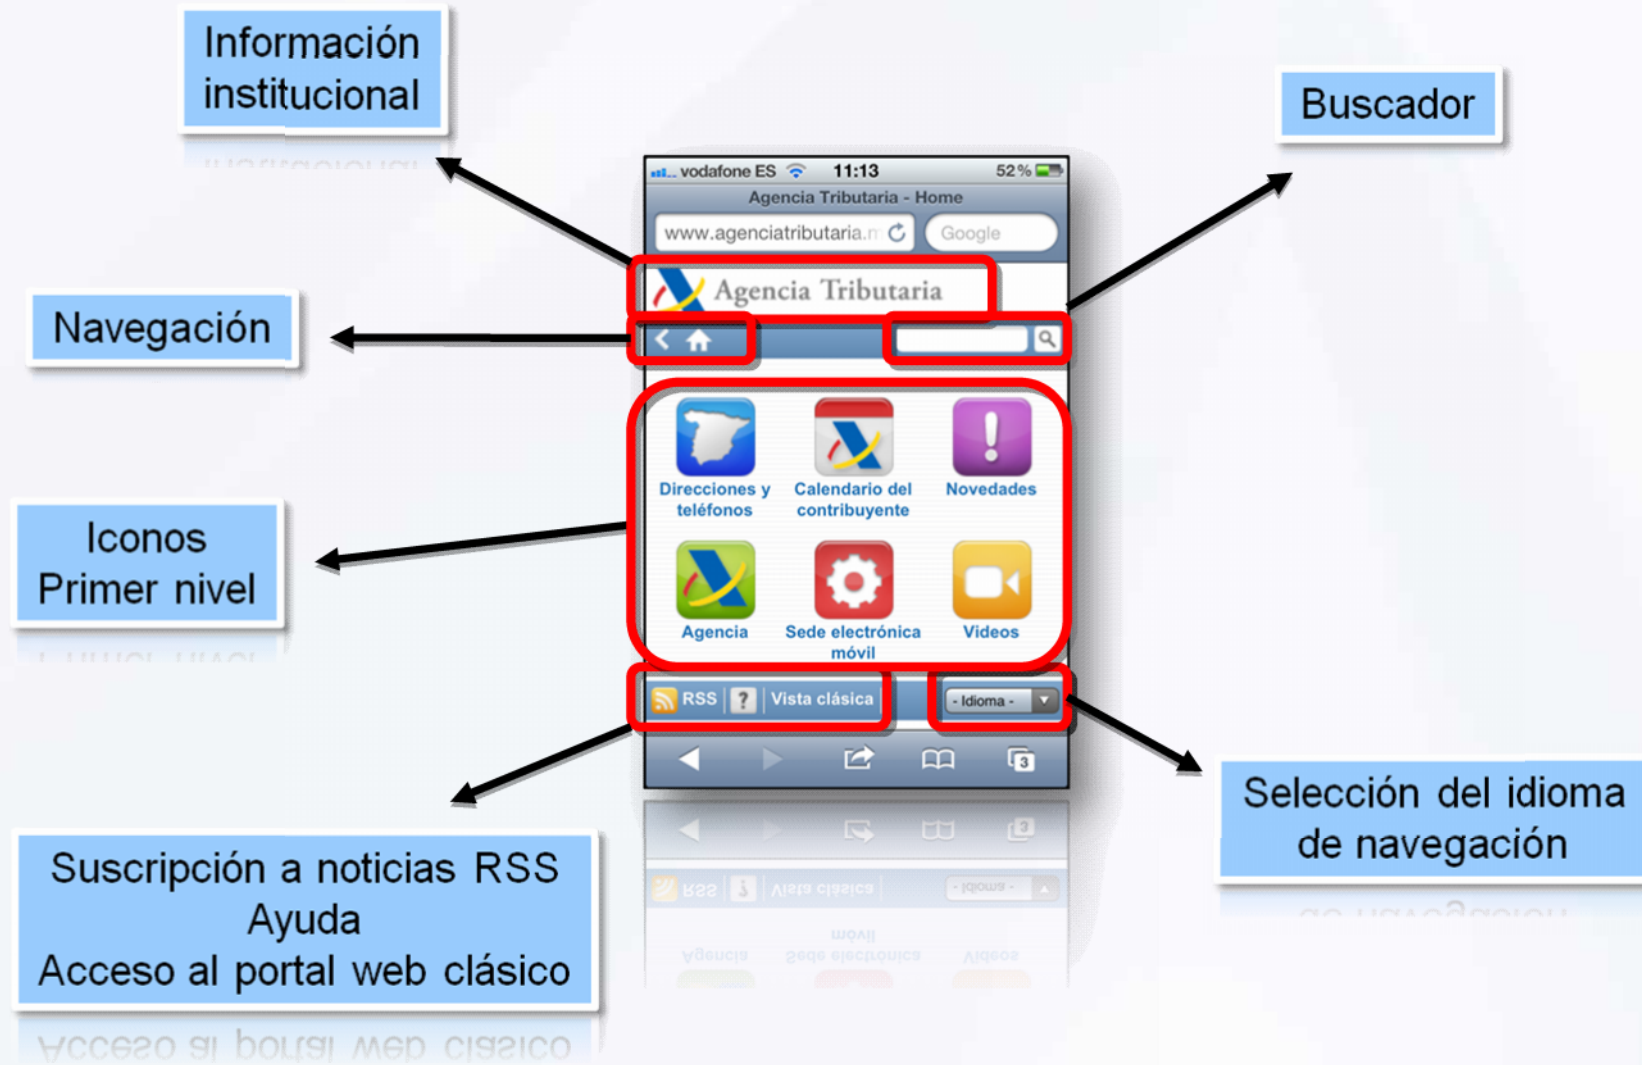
Información institucional

Buscador

vodafone ES 11:13 52 %

Agencia Tributaria - Home

www.agenciatributaria.n

Google

Agencia Tributaria

Navegación

Direcciones y teléfonos

Calendario del contribuyente

Novedades

Iconos Primer nivel

Agencia

Sede electrónica móvil

Videos

RSS

?

Vista clásica

- Idioma -

3

Selección del idioma de navegación

Suscripción a noticias RSS
Ayuda
Acceso al portal web clásico